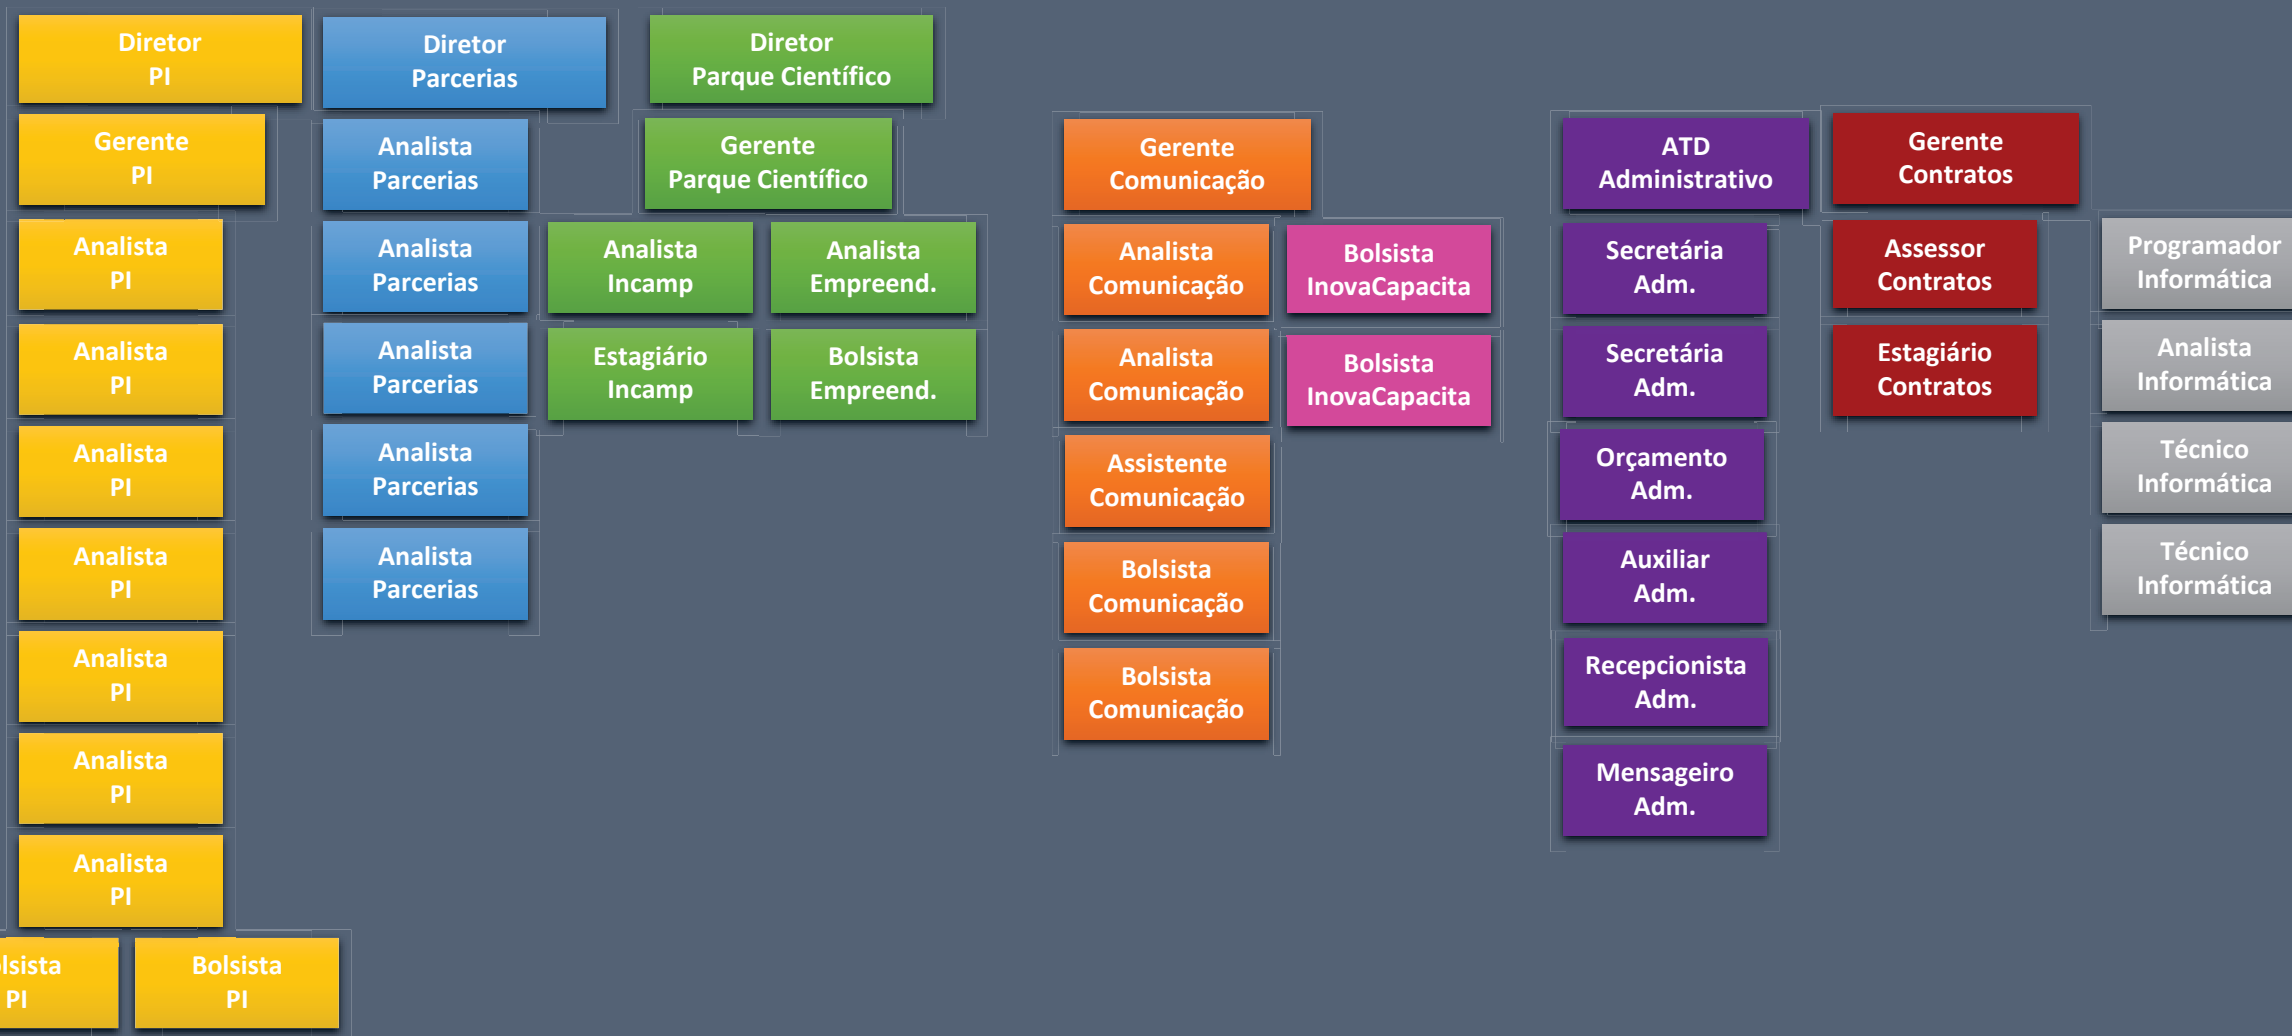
Diretor PI

Gerente PI

Analista PI

Analista PI

Analista PI

Analista PI

Analista PI

Analista PI

Analista PI

lsista PI

Bolsista PI

Diretor Parcerias

Analista Parcerias

Analista Parcerias

Analista Parcerias

Analista Parcerias

Analista Parcerias

Diretor Parque Científico

Gerente Parque Científico

Analista Incamp

Analista Empreend.

Estagiário Incamp

Bolsista Empreend.

Gerente Comunicação

Analista Comunicação

Bolsista InovaCapacita

Analista Comunicação

Bolsista InovaCapacita

Assistente Comunicação

Bolsista Comunicação

Bolsista Comunicação

ATD Administrativo

Secretária Adm.

Secretária Adm.

Orçamento Adm.

Auxiliar Adm.

Recepcionista Adm.

Mensageiro Adm.

Gerente Contratos

Assessor Contratos

Estagiário Contratos

Programador Informática

Analista Informática

Técnico Informática

Técnico Informática